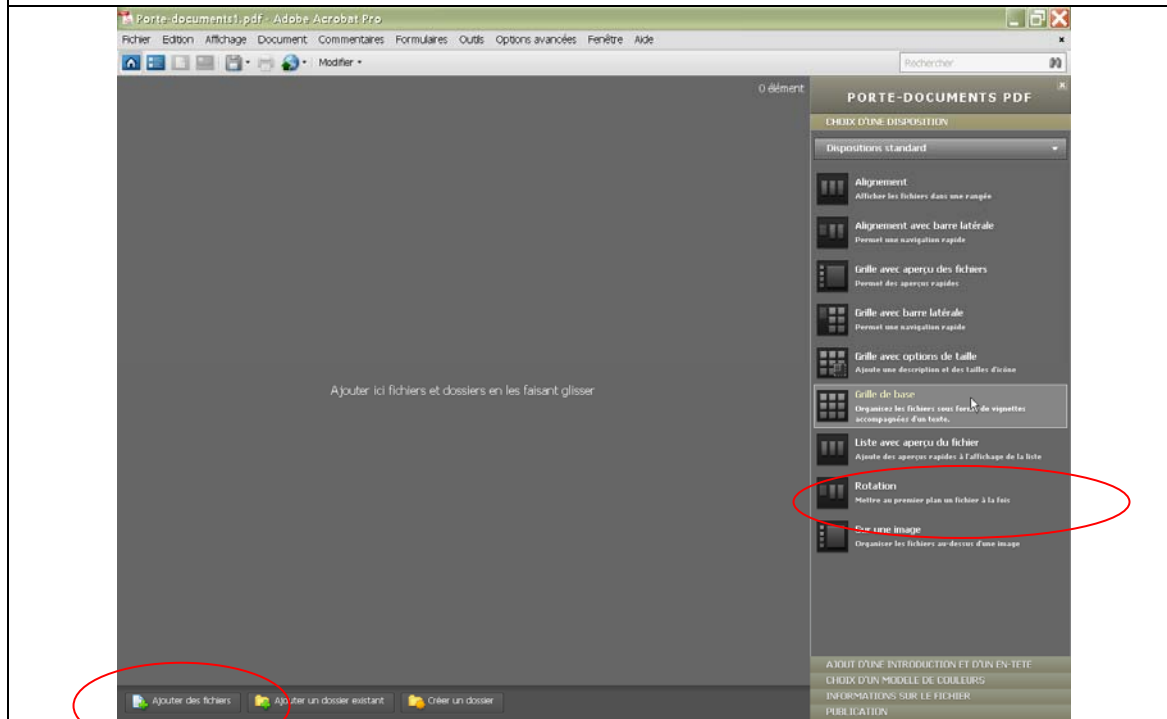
Porte-documents1.pdf - Adobe Acrobat Pro

Fichier Edition Affichage Document Commentaires Formulaires Outils Options avancées Fenêtre Aide

Modifier

Rechercher

0 élément

PORTE-DOCUMENTS PDF

CHOIX D'UNE DISPOSITION

Dispositions standard

Alignement
Afficher les fichiers dans une rangée

Alignement avec barre latérale
Permet une navigation rapide

Grille avec aperçu des fichiers
Permet des aperçus rapides

Grille avec barre latérale
Permet une navigation rapide

Grille avec options de taille
Ajoute une description et des tailles d'icône

Grille de base
Organisez les fichiers sous forme de vignettes accompagnées d'un texte.

Liste avec aperçu du fichier
Ajoute des aperçus rapides à l'affichage de la liste

Rotation
Mettre au premier plan un fichier à la fois

Sur une image
Organiser les fichiers au-dessus d'une image

Ajouter ici fichiers et dossiers en les faisant glisser

AJOUT D'UNE INTRODUCTION ET D'UN EN-TÊTE
CHOIX D'UN MODÈLE DE COULEURS
INFORMATIONS SUR LE FICHIER
PUBLICATION

Ajouter des fichiers
Ajouter un dossier existant
Créer un dossier